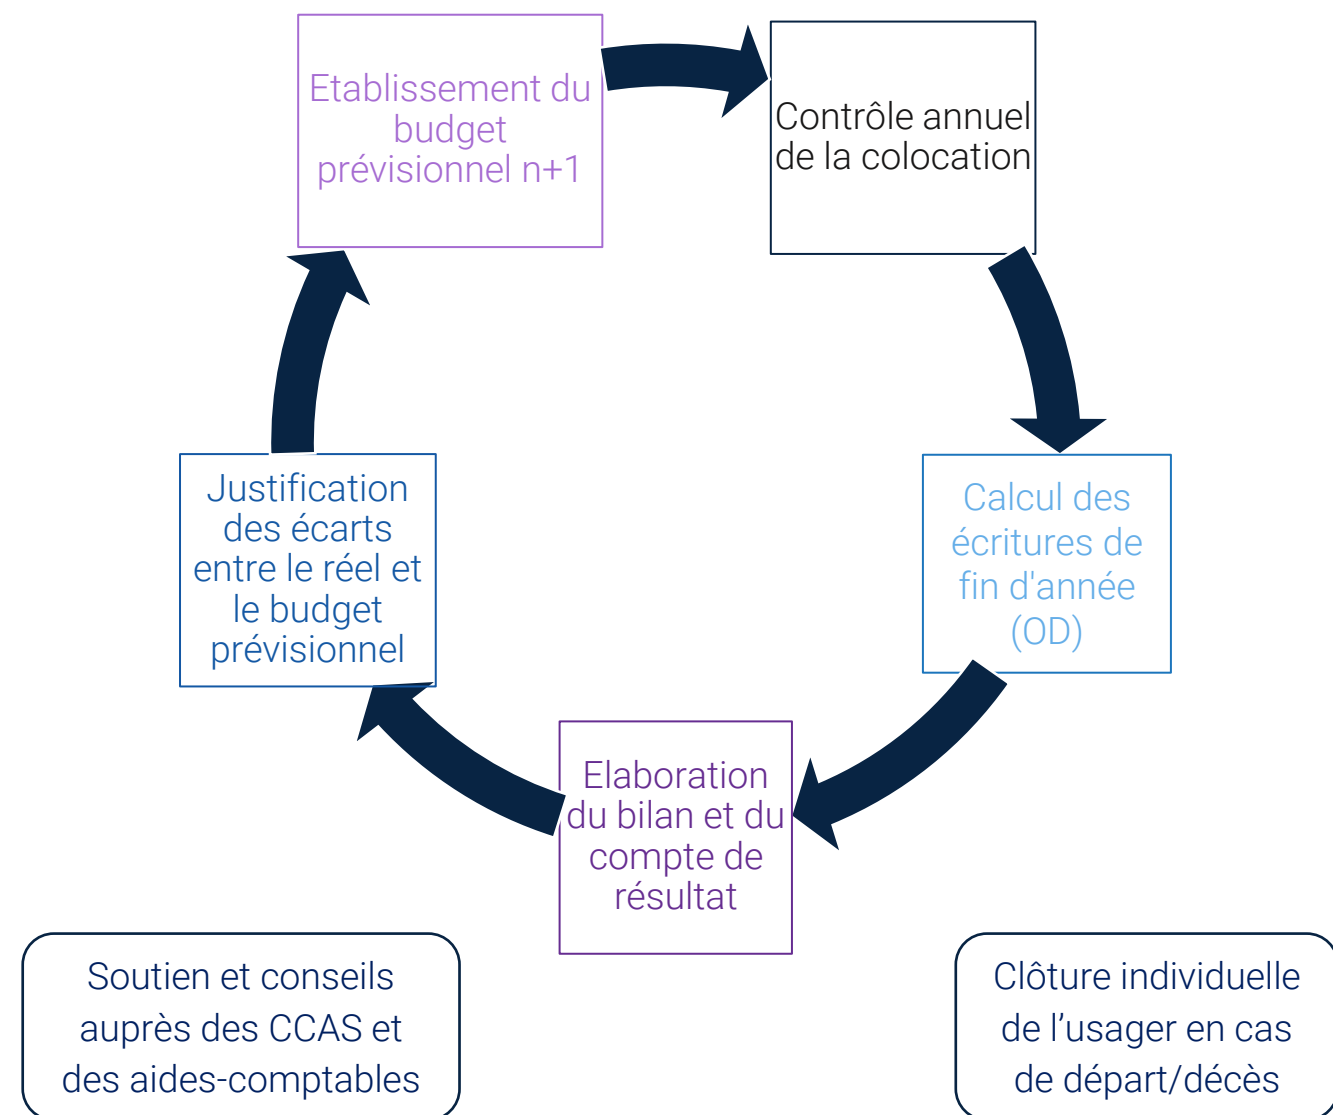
Etablissement du budget prévisionnel n+1

Contrôle annuel de la colocation

Calcul des écritures de fin d'année (OD)

Elaboration du bilan et du compte de résultat

Justification des écarts entre le réel et le budget prévisionnel

Soutien et conseils auprès des CCAS et des aides-comptables

Clôture individuelle de l’usager en cas de départ/décès